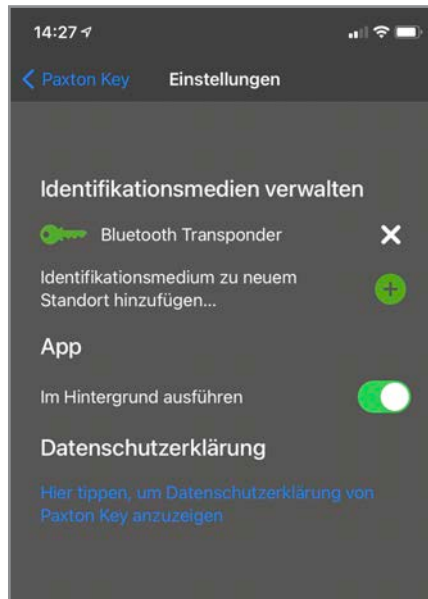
14:27

Paxton Key Einstellungen

Identifikationsmedien verwalten

Bluetooth Transponder

Identifikationsmedium zu neuem Standort hinzufügen...

App

Im Hintergrund ausführen

Datenschutzerklärung

Hier tippen, um Datenschutzerklärung von Paxton Key anzuzeigen